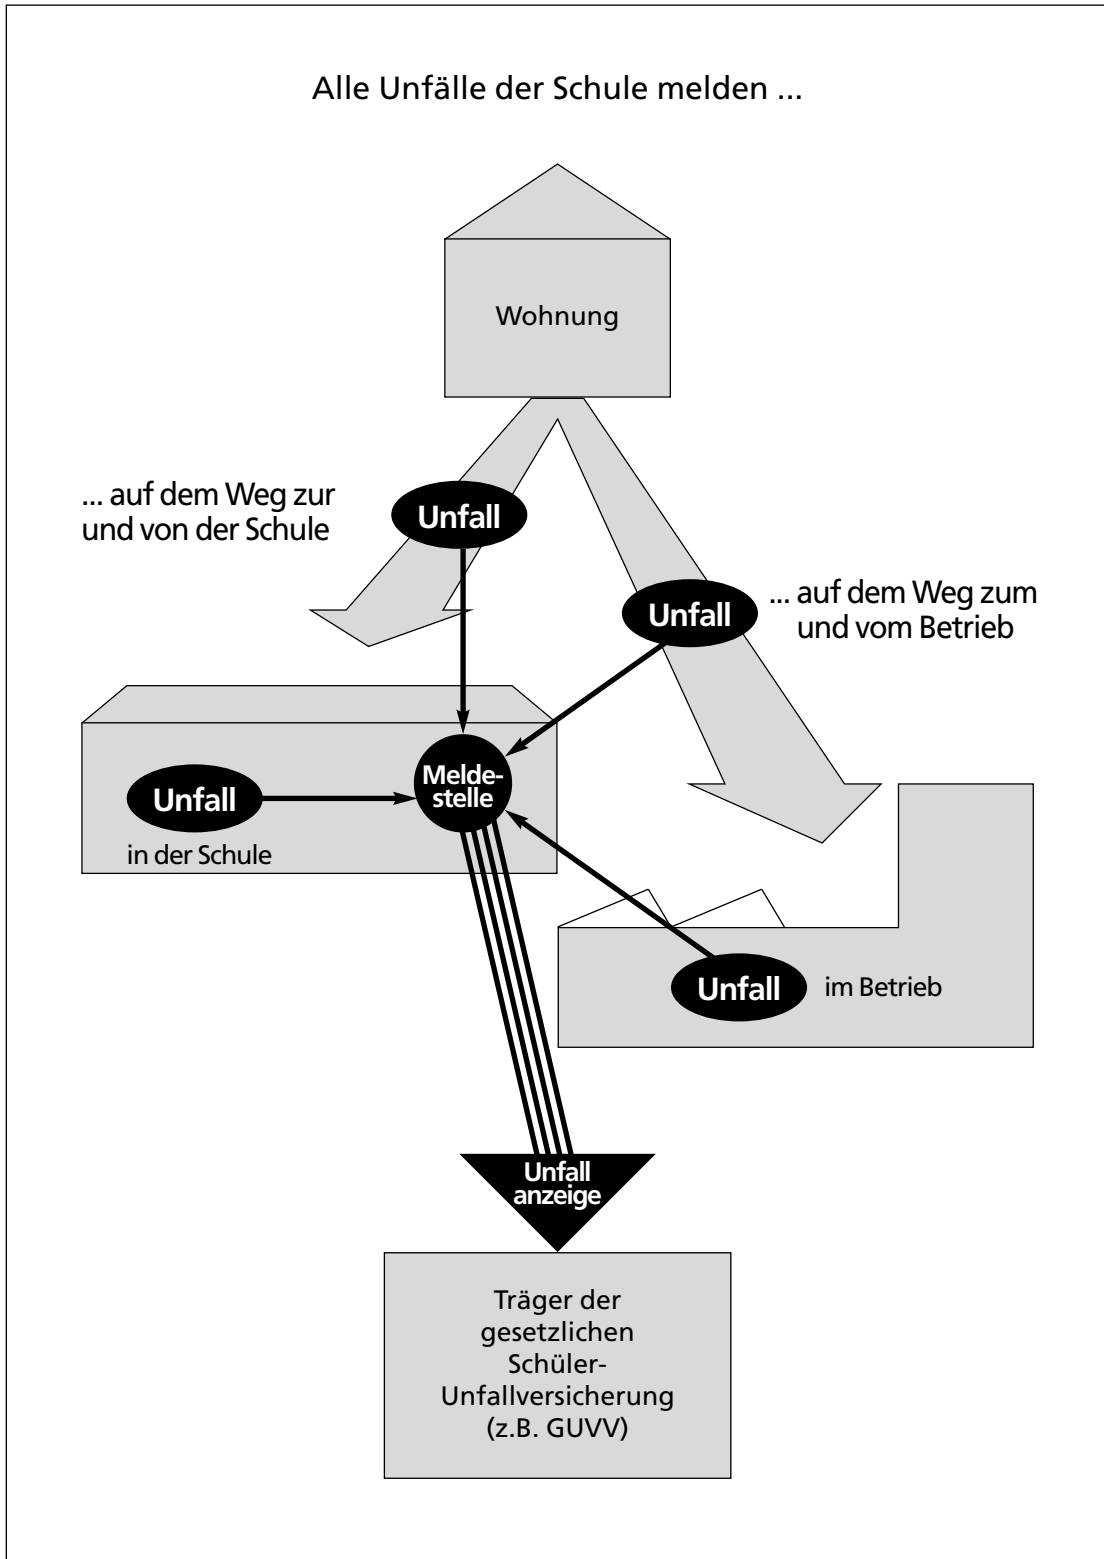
Alle Unfälle der Schule melden ...

Wohnung

... auf dem Weg zur und von der Schule

Unfall

Unfall

... auf dem Weg zum und vom Betrieb

Unfall

in der Schule

Meldestelle

Unfall

im Betrieb

Unfall anzeige

Träger der gesetzlichen Schüler-Unfallversicherung (z.B. GUVV)